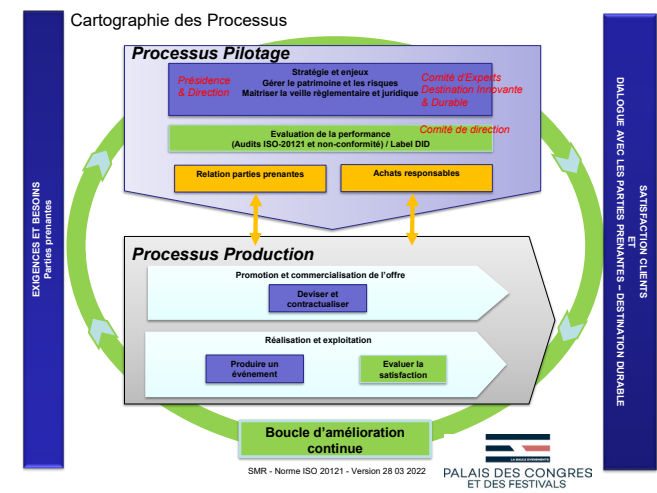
Cartographie des Processus

EXIGENCES ET BESOINS
Parties prenantes

Processus Pilotage

Présidence & Direction

Stratégie et enjeux
Gérer le patrimoine et les risques
Maitriser la veille règlementaire et juridique

Comité d'Experts Destination Innovante & Durable

Evaluation de la performance
(Audits ISO-20121 et non-conformité) / Label DID

Comité de direction

Relation parties prenantes

Achats responsables

Processus Production

Promotion et commercialisation de l'offre

Deviser et contractualiser

Réalisation et exploitation

Produire un événement

Evaluer la satisfaction

Boucle d'amélioration continue

SATISFACTION CLIENTS
ET
DIALOGUE AVEC LES PARTIES PRENANTES – DESTINATION DURABLE

SMR - Norme ISO 20121 - Version 28 03 2022

PALAIS DES CONGRES ET DES FESTIVALS